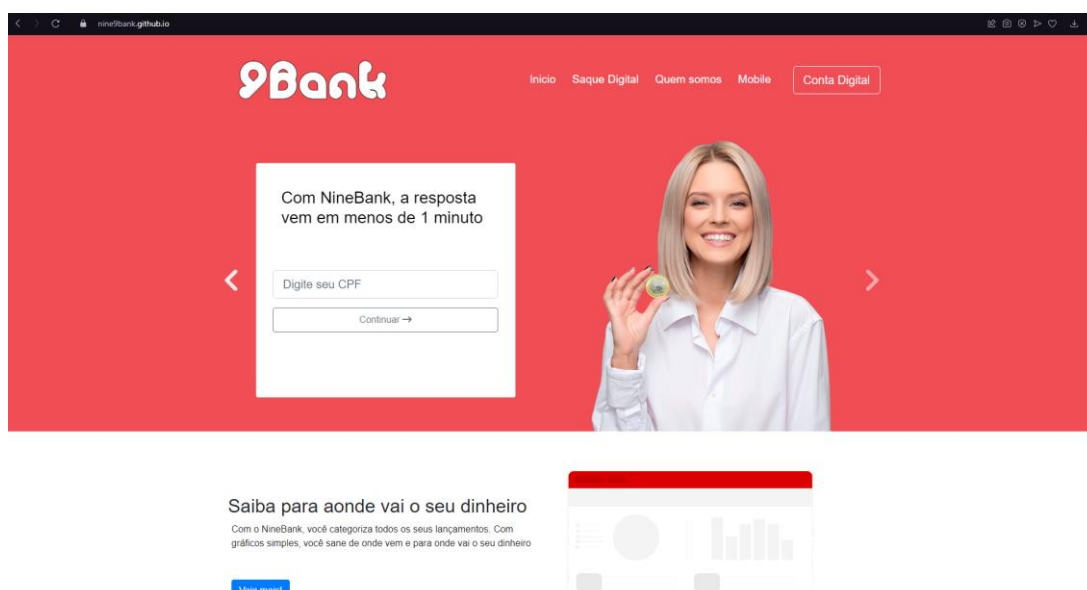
nine9bank.github.io

9Bank

Inicio Saque Digital Quem somos Mobile Conta Digital

Com NineBank, a resposta vem em menos de 1 minuto

Digite seu CPF

Continuar →

Saiba para aonde vai o seu dinheiro

Com o NineBank, você categoriza todos os seus lançamentos. Com gráficos simples, você sane de onde vem e para onde vai o seu dinheiro

Veja mais!